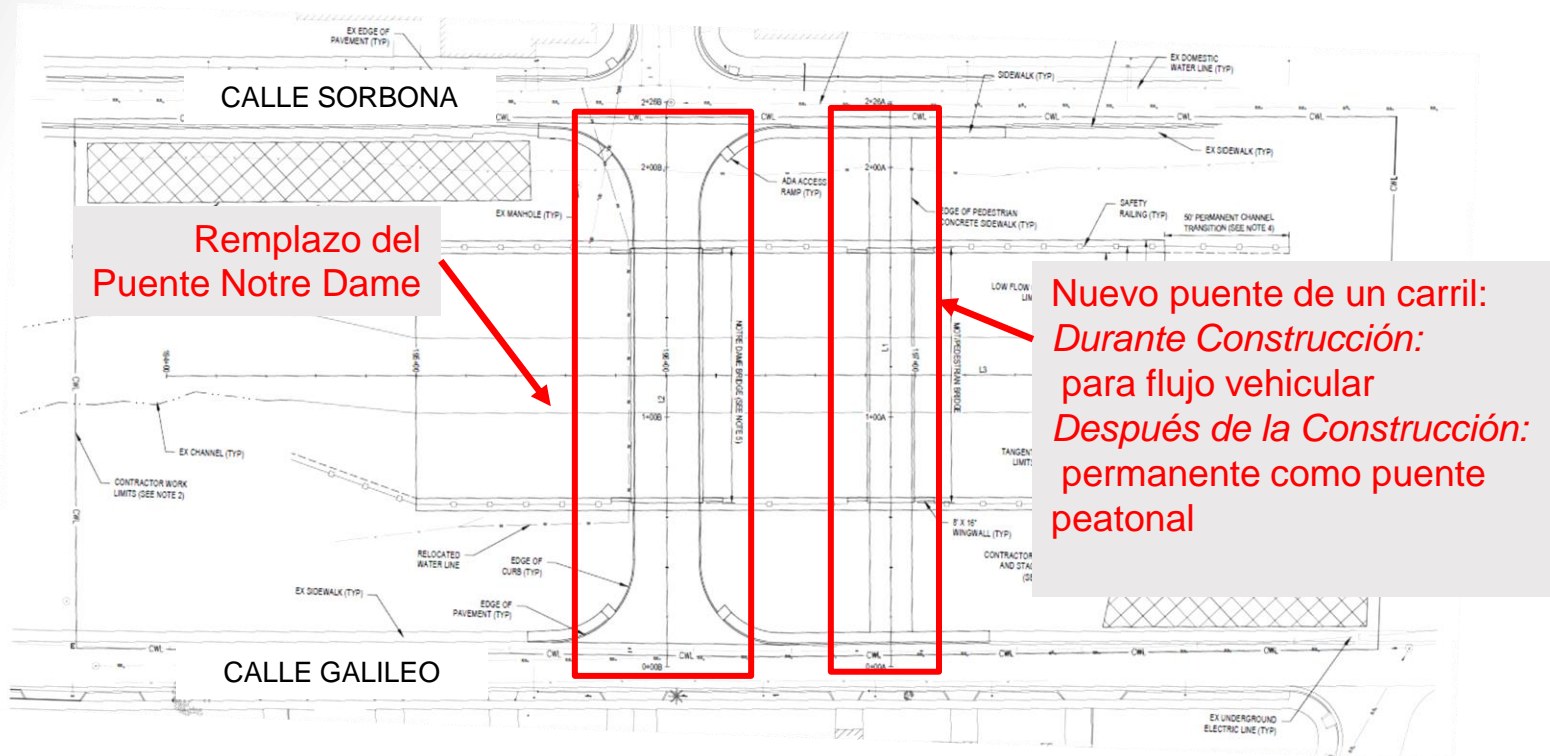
EX EDGE OF PAVEMENT (TYP)

EX DOMESTIC WATER LINE (TYP)

SIDEWALK (TYP)

CALLE SORBONA

2+26B

2+26A

CWL

EX SIDEWALK (TYP)

2+00B

ADA ACCESS RAMP (TYP)

2+00A

EDGE OF PEDESTRIAN CONCRETE SIDEWALK (TYP)

SAFETY RAILING (TYP)

50' PERMANENT CHANNEL TRANSITION (SEE NOTE 4)

EX MANHOLE (TYP)

Remplazo del Puente Notre Dame

LOW FLOW LIN

Nuevo puente de un carril:
*Durante Construcción:*
para flujo vehicular
*Después de la Construcción:*
permanente como puente peatonal

NOTRE DAME BRIDGE (SEE NOTE 5)

MOT/PEDESTRIAN BRIDGE

L3

1+00B

1+00A

EX CHANNEL (TYP)

TANGEN LIMITS

CONTRACTOR WORK LIMITS (SEE NOTE 2)

CWL

8' X 16' WINGWALL (TYP)

RELOCATED WATER LINE

EDGE OF CURB (TYP)

CONTRACTOR AND STAG

EX SIDEWALK (TYP)

EDGE OF PAVEMENT (TYP)

CALLE GALILEO

0+00B

0+00A

EX UNDERGROUND ELECTRIC LINE (TYP)